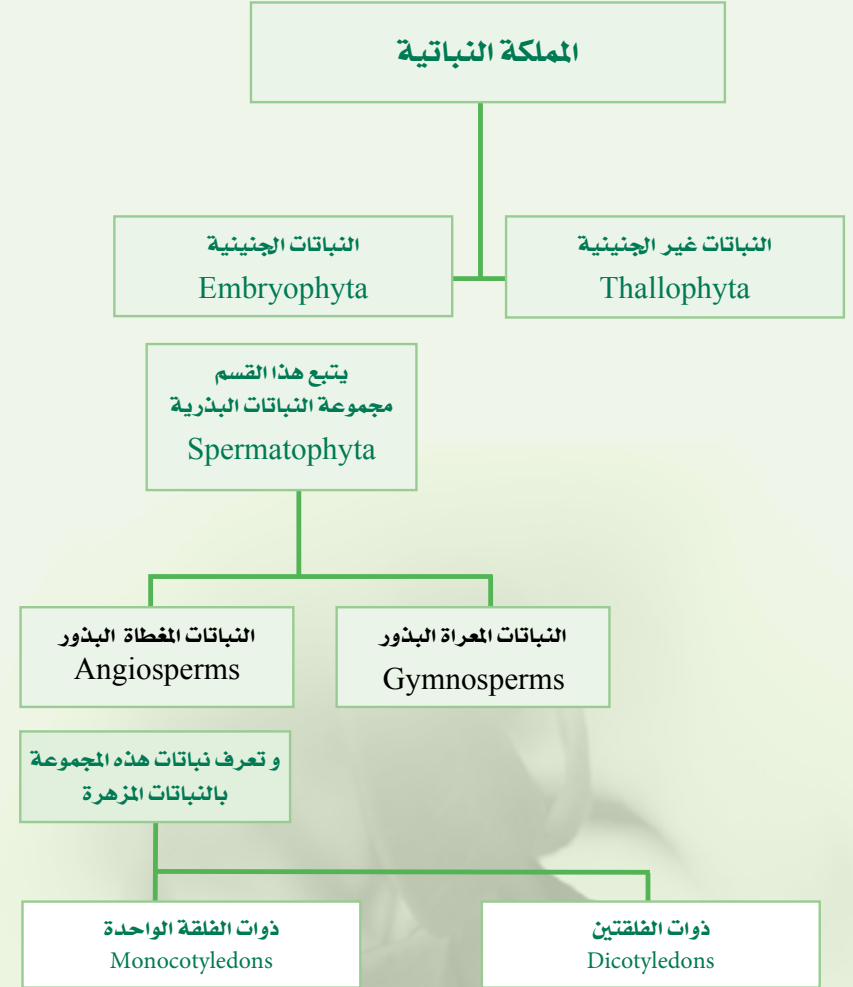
المملكة النباتية

النباتات غير الجنينية
Thallophyta

النباتات الجنينية
Embryophyta

يتبع هذا القسم
مجموعة النباتات البذرية
Spermatophyta

النباتات المعراة البذور
Gymnosperms

النباتات المغطاة البذور
Angiosperms

و تعرف نباتات هذه المجموعة
بالنباتات المزهرة

ذوات الفلقتين
Dicotyledons

ذوات الفلقة الواحدة
Monocotyledons